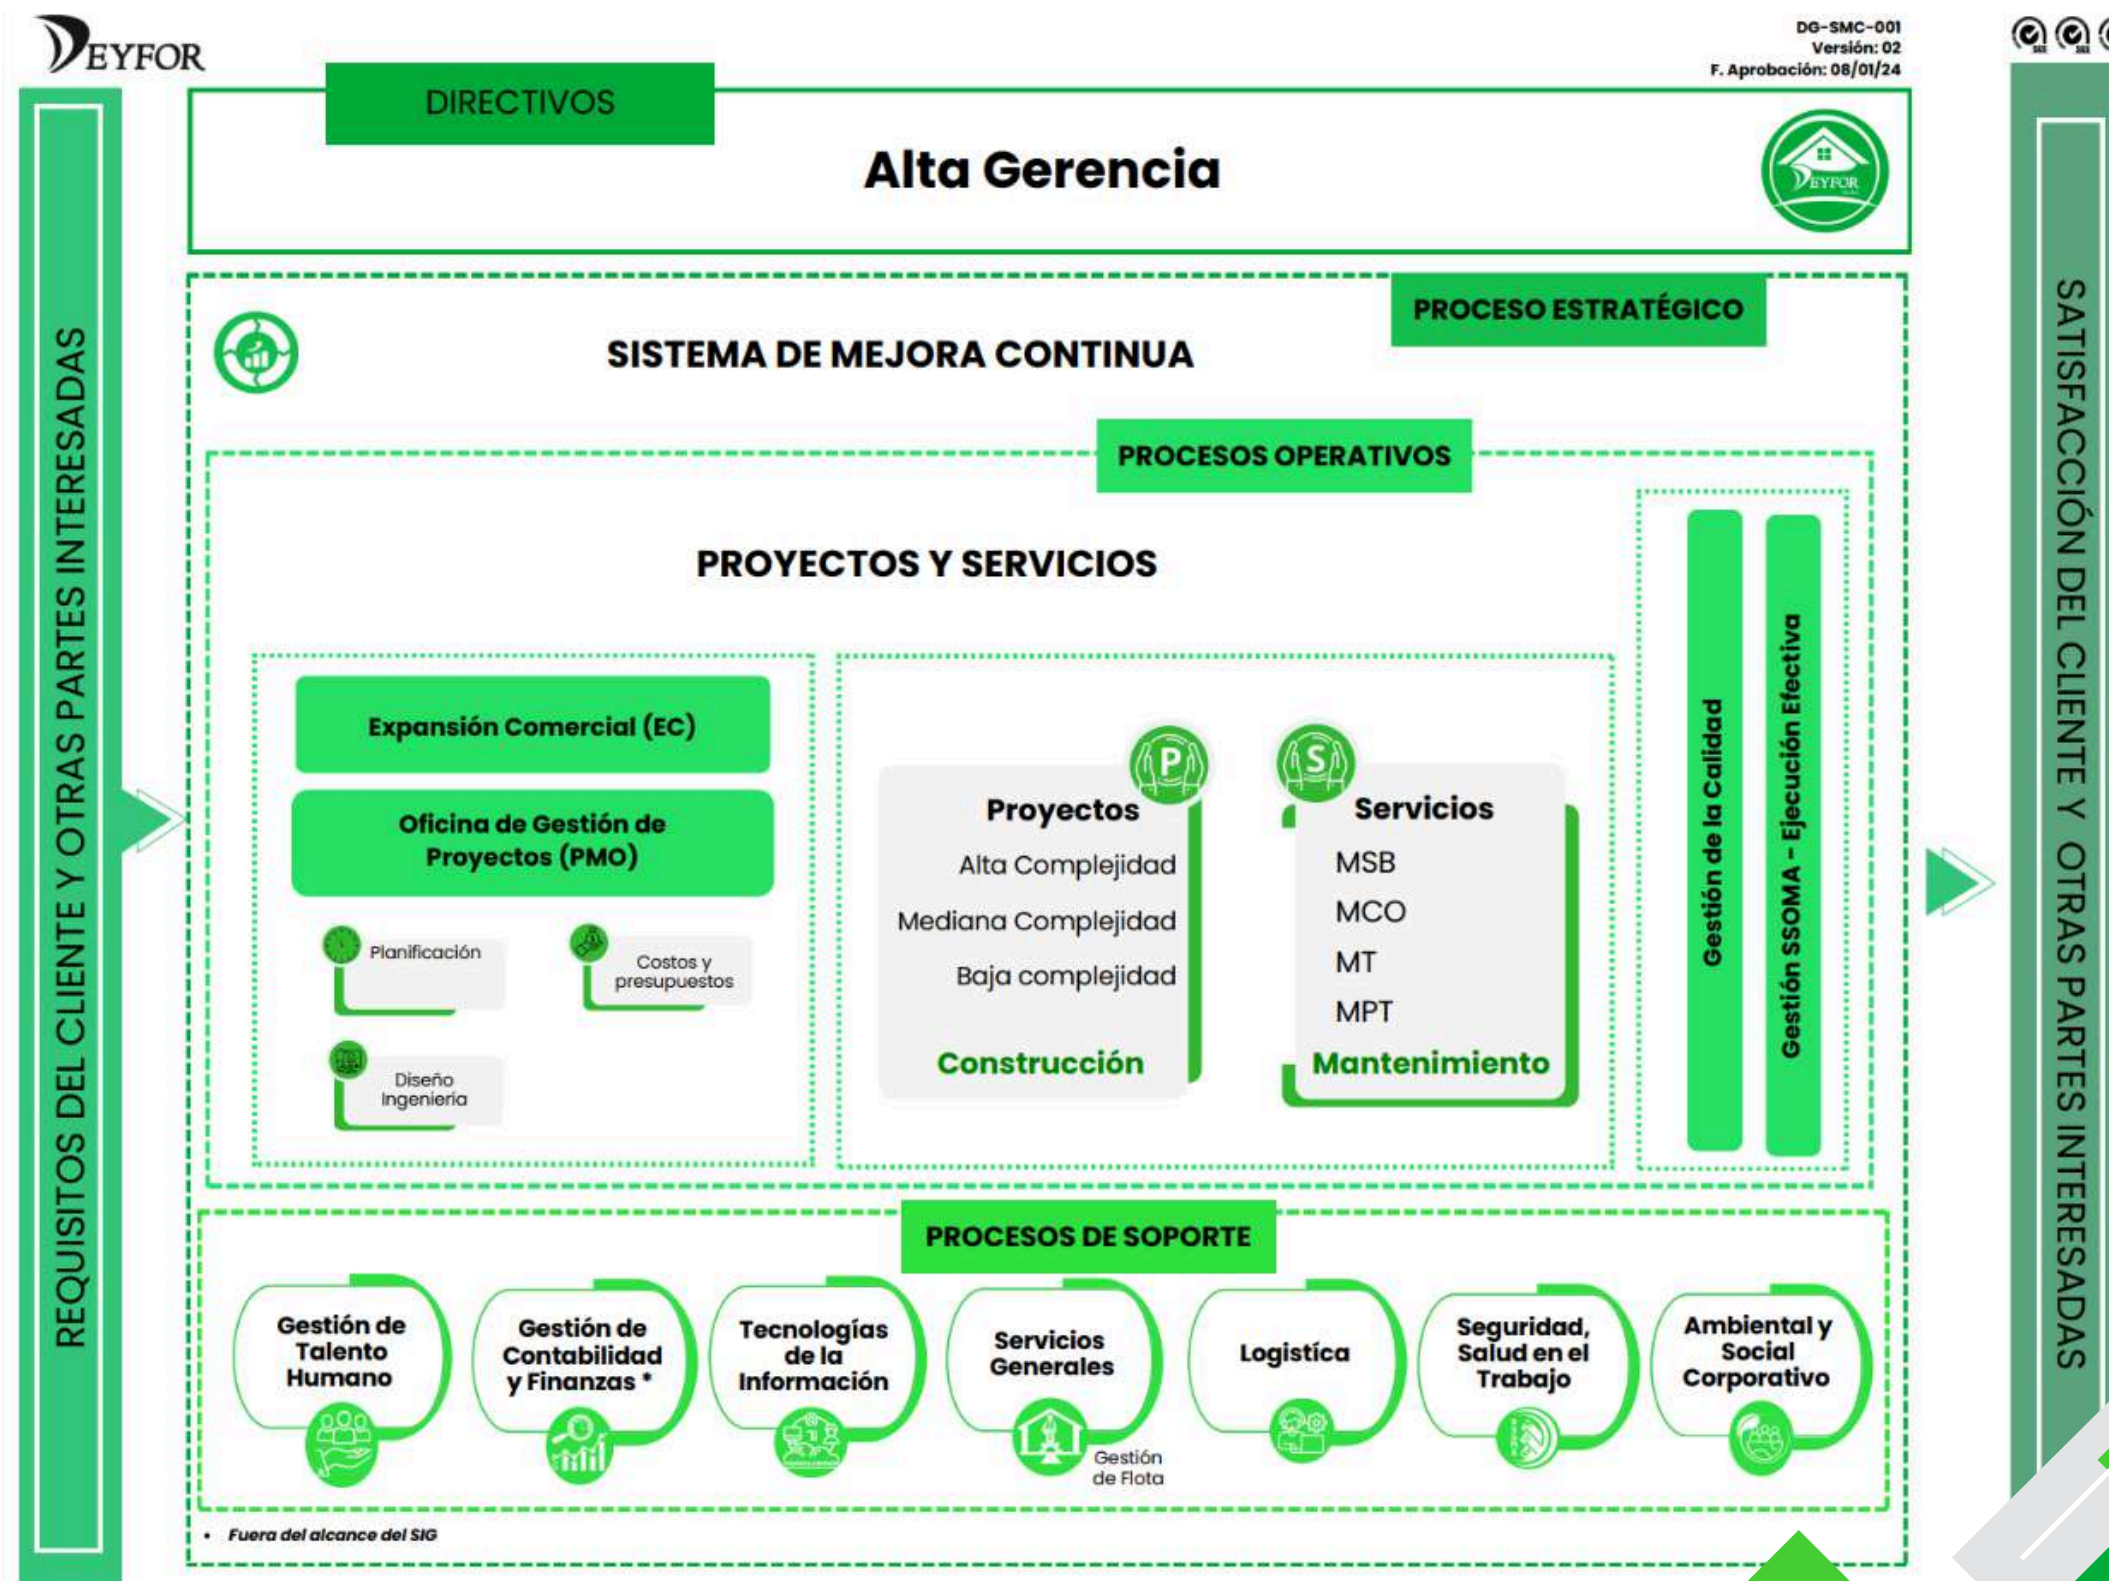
DEYFOR

DG-SMC-001
Versión: 02
F. Aprobación: 08/01/24

REQUISITOS DEL CLIENTE Y OTRAS PARTES INTERESADAS

DIRECTIVOS

Alta Gerencia

DEYFOR

PROCESO ESTRATÉGICO

SISTEMA DE MEJORA CONTINUA

PROCESOS OPERATIVOS

PROYECTOS Y SERVICIOS

Expansión Comercial (EC)

Oficina de Gestión de Proyectos (PMO)

Planificación

Costos y presupuestos

Diseño Ingeniería

P

Proyectos
Alta Complejidad
Mediana Complejidad
Baja complejidad
Construcción

S

Servicios
MSB
MCO
MT
MPT
Mantenimiento

Gestión de la Calidad

Gestión SSOMA – Ejecución Efectiva

PROCESOS DE SOPORTE

Gestión de Talento Humano

Gestión de Contabilidad y Finanzas *

Tecnologías de la Información

Servicios Generales

Gestión de Flota

Logistíca

Seguridad, Salud en el Trabajo

Ambiental y Social Corporativo

• Fuera del alcance del SIG

SATISFACCIÓN DEL CLIENTE Y OTRAS PARTES INTERESADAS